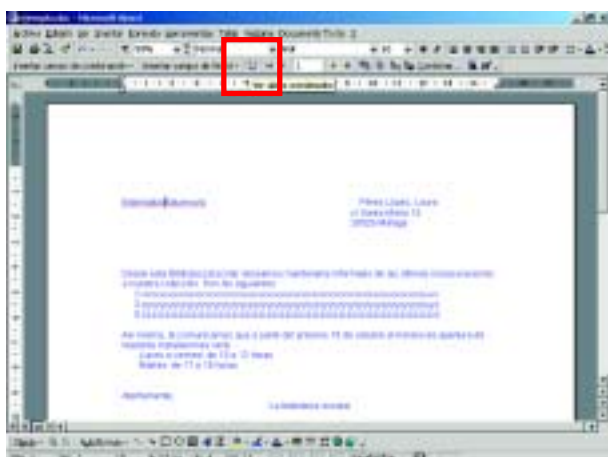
plantilla - Microsoft Word

Archivo Edición Ver Insertar Formato Herramientas Tabla Ventana Documento Ayuda

Estimado/a «Nombre»

Pérez López, Laura
c/ Santa María 13
29000 Málaga

Desde esta Biblioteca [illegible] hacerles informado de las últimas incorporaciones a nuestra colección. Son las siguientes:

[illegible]
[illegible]
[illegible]

Asimismo, le comunicamos que a partir del próximo 15 de octubre el horario de apertura de nuestras instalaciones será:
Lunes a viernes: de 10 a 13 horas
Martes: de 17 a 19 horas

Atentamente,

La biblioteca escolar

Dibujo